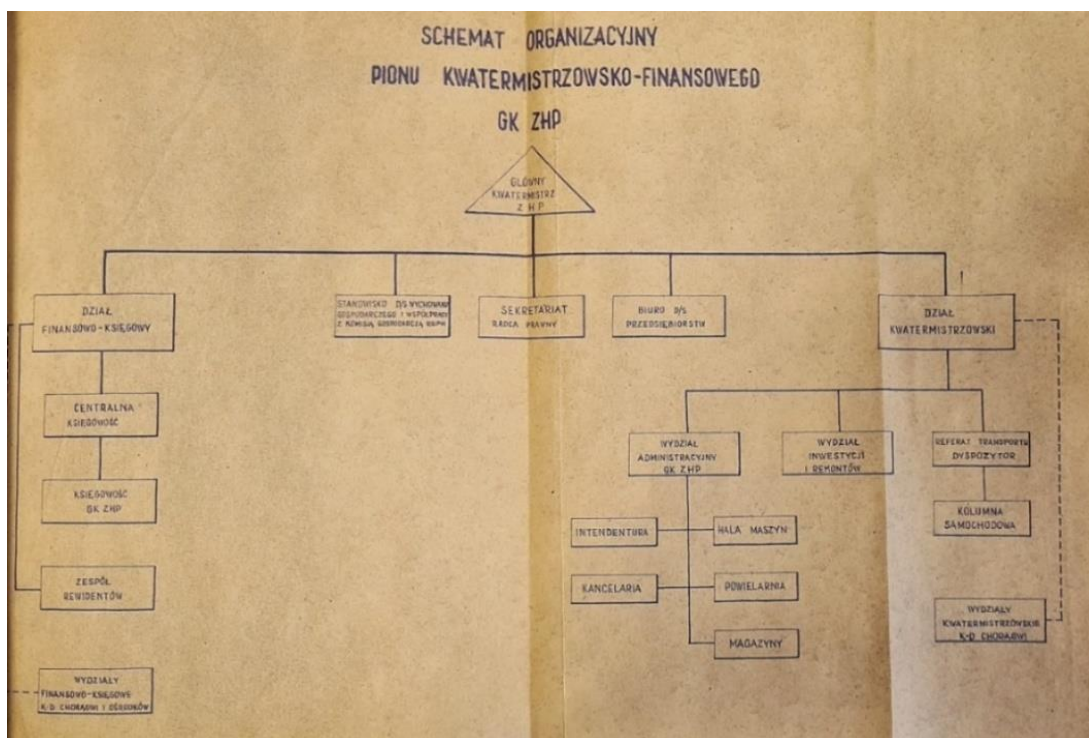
SCHEMAT ORGANIZACYJNY
PIONU KWATERMISTRZOWSKO-FINANSOWEGO
GK ZHP

GŁÓWNY KWATERMISTRZ ZHP

DZIAŁ FINANSOWO-KSIĘGOWY

STANOWISKO D/S WYCHOWANIA GOSPODARCZEGO I WSPÓŁPRACY Z KOMISJĄ GOSPODARCZĄ RN ZHP

SEKRETARIAT RADCA PRAWNY

BIURO D/S PRZEDSIĘBIORSTW

DZIAŁ KWATERMISTRZOWSKI

CENTRALNA KSIĘGOWOŚĆ

KSIĘGOWOŚĆ GK ZHP

ZESPÓŁ REWIDENTÓW

WYDZIAŁY FINANSOWO-KSIĘGOWE K-D CHORĄGWI I OŚRODKÓW

WYDZIAŁ ADMINISTRACYJNY GK ZHP

WYDZIAŁ INWESTYCJI I REMONTÓW

REFERAT TRANSPORTU DYSPOZYTOR

KOLUMNA SAMOCHODOWA

INTENDENTURA

HALA MASZYN

KANCELARIA

POWIELARNIA

MAGAZYNY

WYDZIAŁY KWATERMISTRZOWSKIE K-D CHORĄGWI